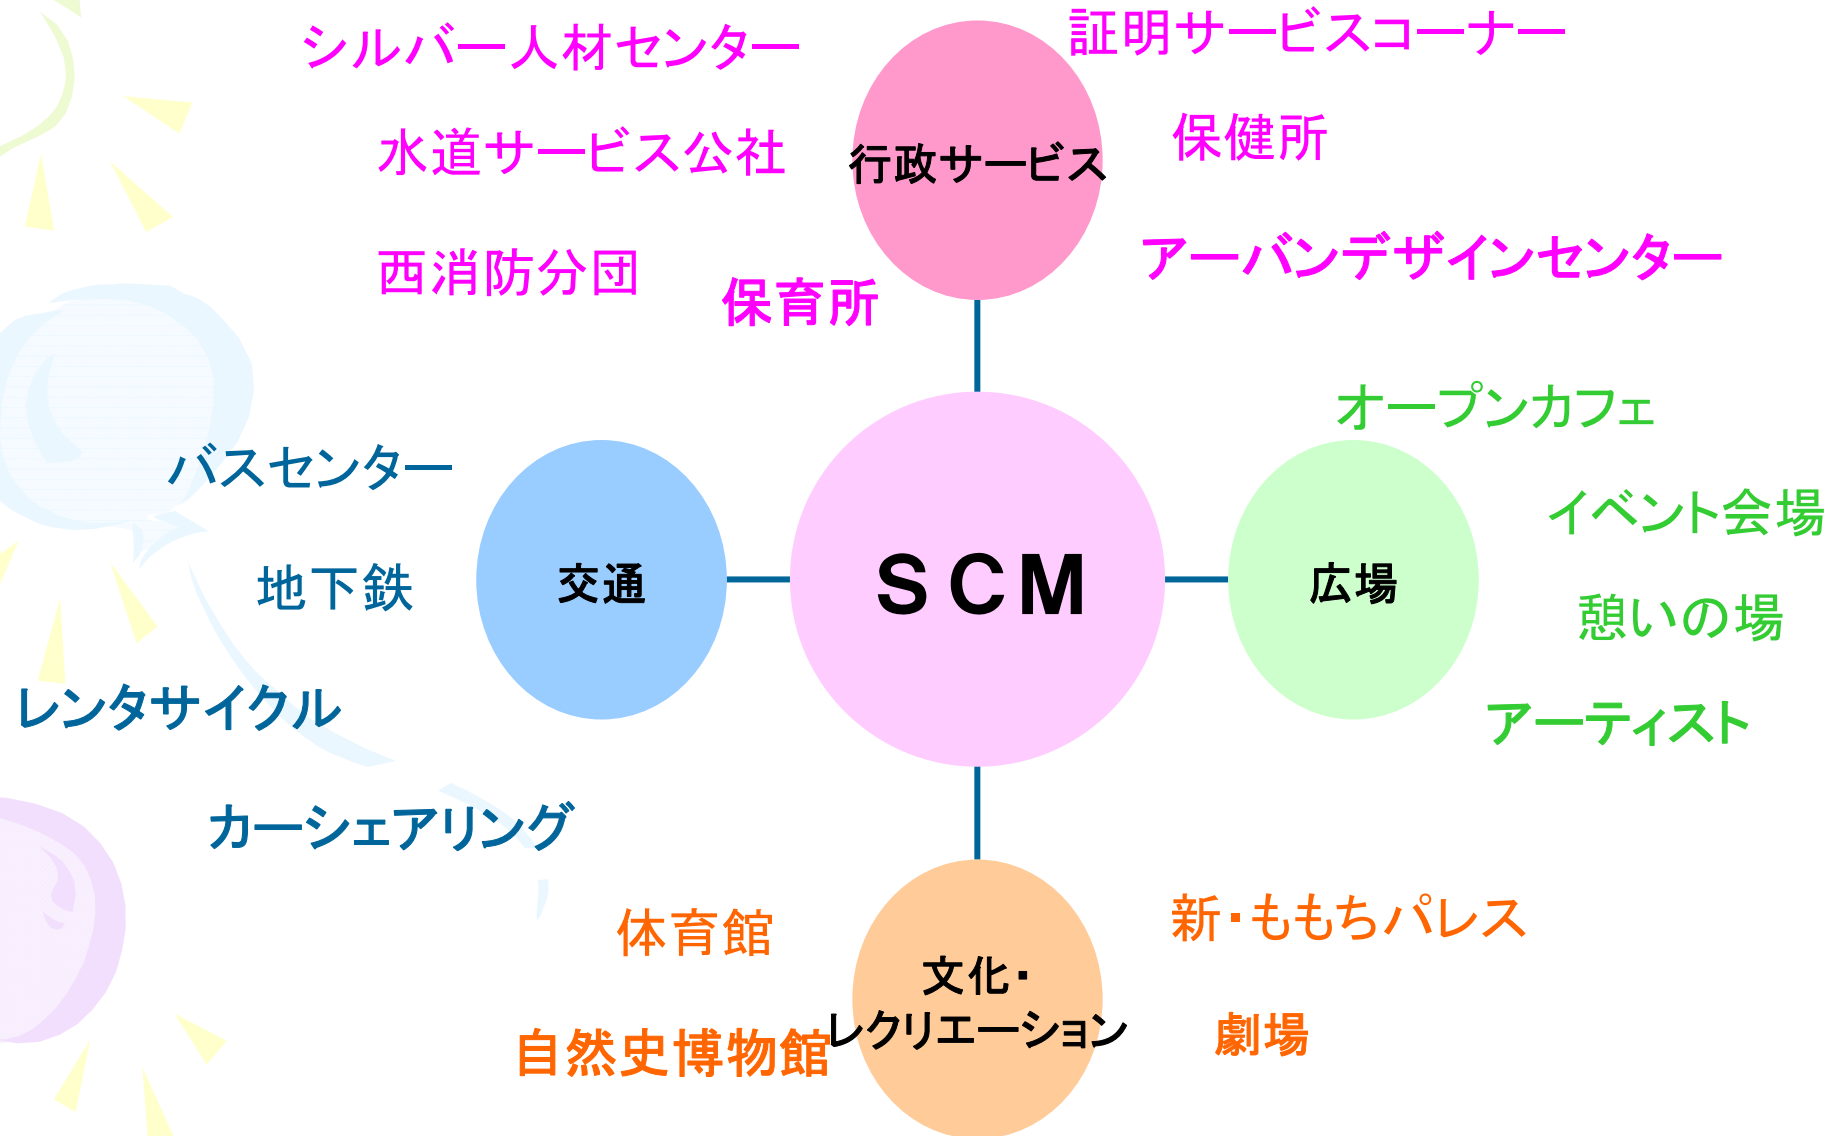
シルバー人材センター

証明サービスコーナー

水道サービス公社

行政サービス

保健所

西消防分団

保育所

アーバンデザインセンター

オープンカフェ

バスセンター

イベント会場

地下鉄

交通

SCM

広場

憩いの場

レンタサイクル

アーティスト

カーシェアリング

体育館

新･ももちパレス

文化･レクリエーション

自然史博物館

劇場